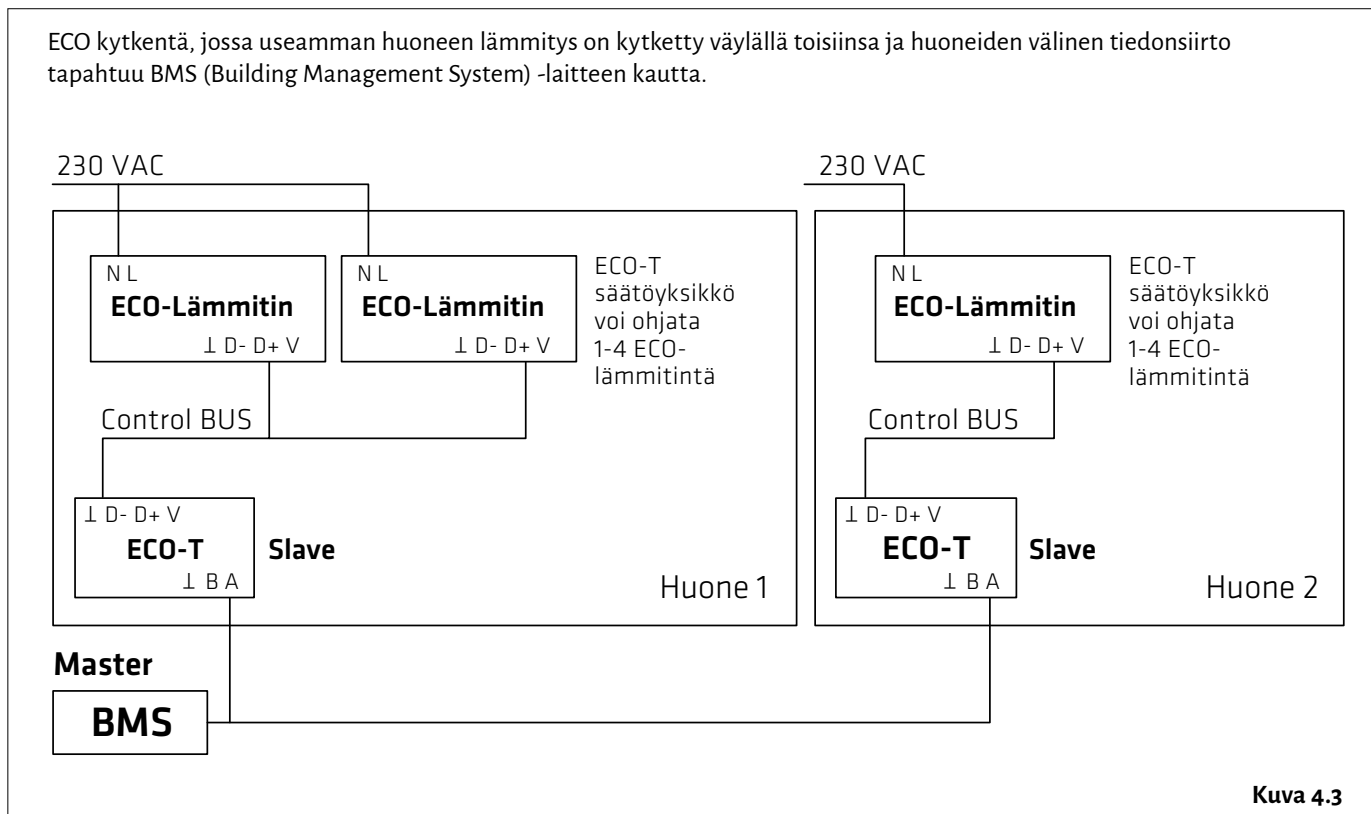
ECO kytkentä, jossa useamman huoneen lämmitys on kytketty väylällä toisiinsa ja huoneiden välinen tiedonsiirto tapahtuu BMS (Building Management System) -laitteen kautta.

230 VAC

N L
ECO-Lämmitin
⊥ D- D+ V

N L
ECO-Lämmitin
⊥ D- D+ V

ECO-T säätöyksikkö voi ohjata 1-4 ECO-lämmitintä

Control BUS

⊥ D- D+ V
ECO-T
⊥ B A

Slave

Huone 1

230 VAC

N L
ECO-Lämmitin
⊥ D- D+ V

ECO-T säätöyksikkö voi ohjata 1-4 ECO-lämmitintä

Control BUS

⊥ D- D+ V
ECO-T
⊥ B A

Slave

Huone 2

Master

BMS

Kuva 4.3